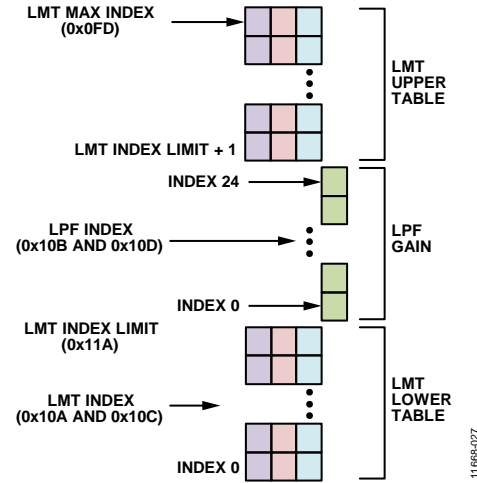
LMT MAX INDEX
(0x0FD)

LMT INDEX LIMIT + 1

LMT UPPER TABLE

INDEX 24

LPF INDEX
(0x10B AND 0x10D)

INDEX 0

LPF GAIN

LMT INDEX LIMIT
(0x11A)

LMT INDEX
(0x10A AND 0x10C)

INDEX 0

LMT LOWER TABLE

11668-027